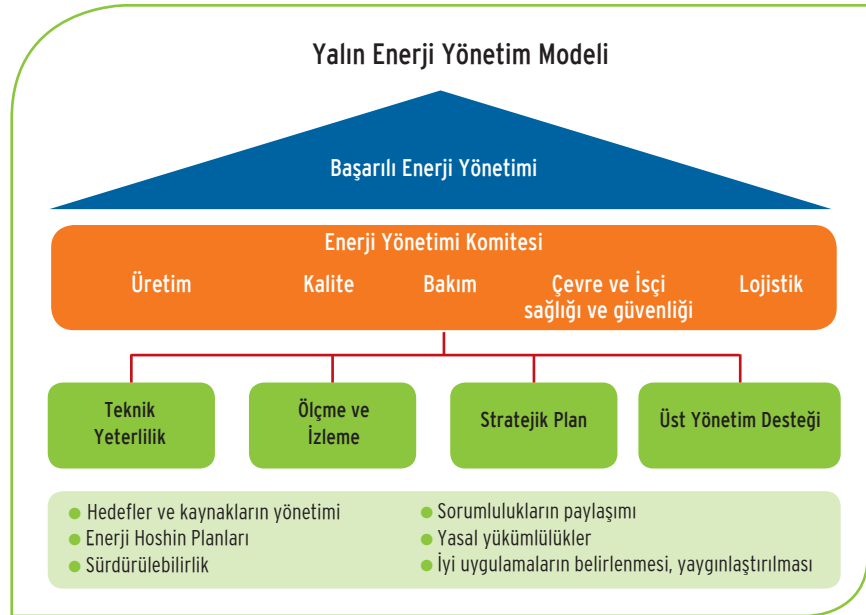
Yalın Enerji Yönetim Modeli

Başarılı Enerji Yönetimi

Enerji Yönetimi Komitesi

Üretim

Kalite

Bakım

Çevre ve İşçi sağlığı ve güvenliği

Lojistik

Teknik Yeterlilik

Ölçme ve İzleme

Stratejik Plan

Üst Yönetim Desteği

Hedefler ve kaynakların yönetimi
Enerji Hoshin Planları
Sürdürülebilirlik

Sorumlulukların paylaşımı
Yasal yükümlülükler
İyi uygulamaların belirlenmesi, yaygınlaştırılması